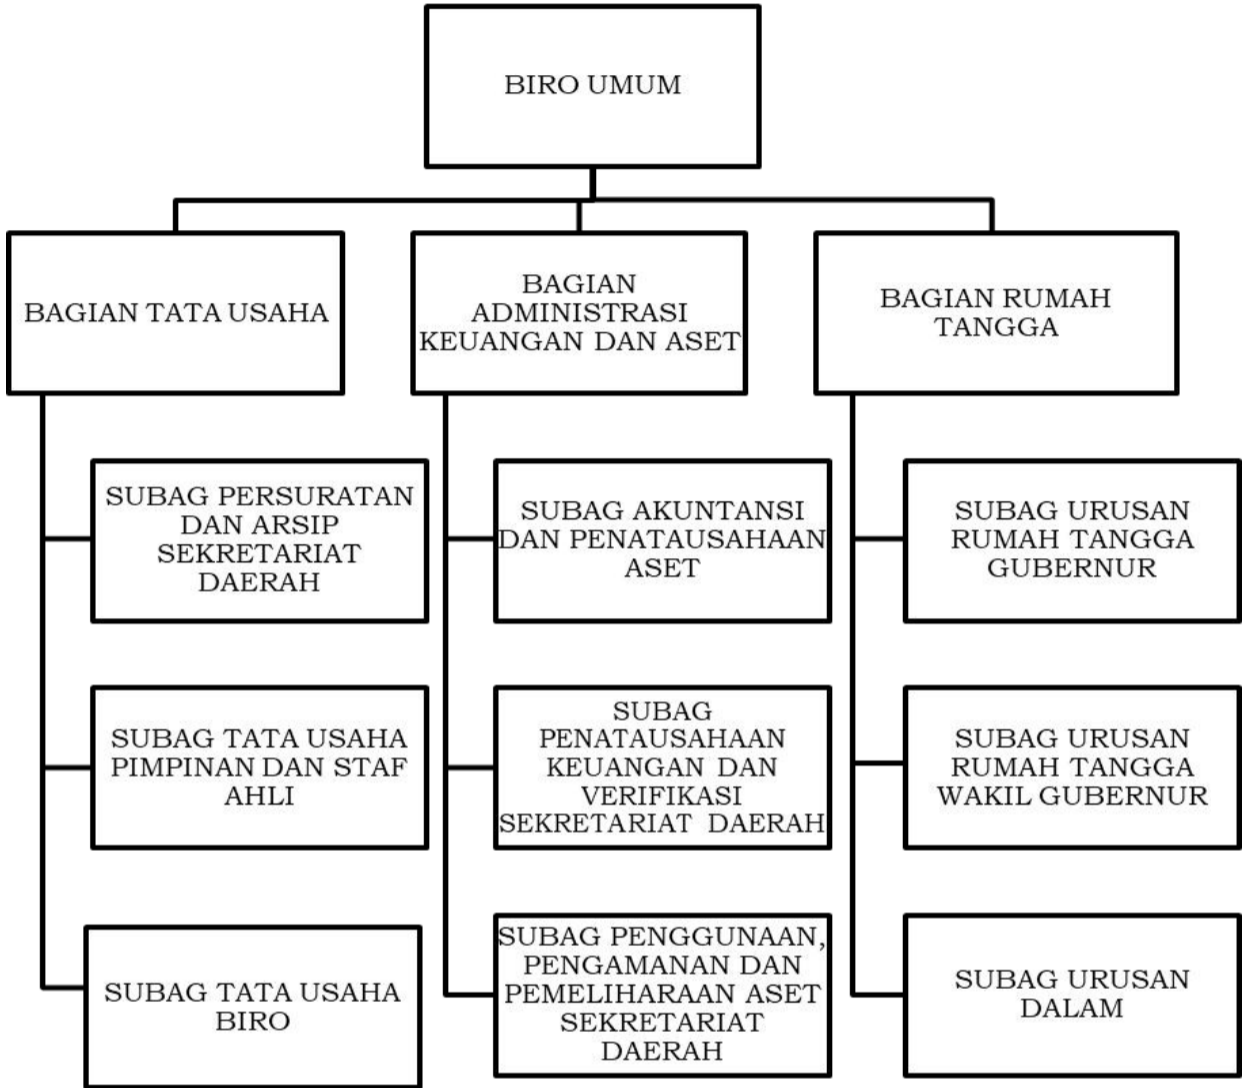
BIRO UMUM

BAGIAN TATA USAHA

BAGIAN ADMINISTRASI KEUANGAN DAN ASET

BAGIAN RUMAH TANGGA

SUBAG PERSURATAN DAN ARSIP SEKRETARIAT DAERAH

SUBAG TATA USAHA PIMPINAN DAN STAF AHLI

SUBAG TATA USAHA BIRO

SUBAG AKUNTANSI DAN PENATAUSAHAAN ASET

SUBAG PENATAUSAHAAN KEUANGAN DAN VERIFIKASI SEKRETARIAT DAERAH

SUBAG PENGGUNAAN, PENGAMANAN DAN PEMELIHARAAN ASET SEKRETARIAT DAERAH

SUBAG URUSAN RUMAH TANGGA GUBERNUR

SUBAG URUSAN RUMAH TANGGA WAKIL GUBERNUR

SUBAG URUSAN DALAM